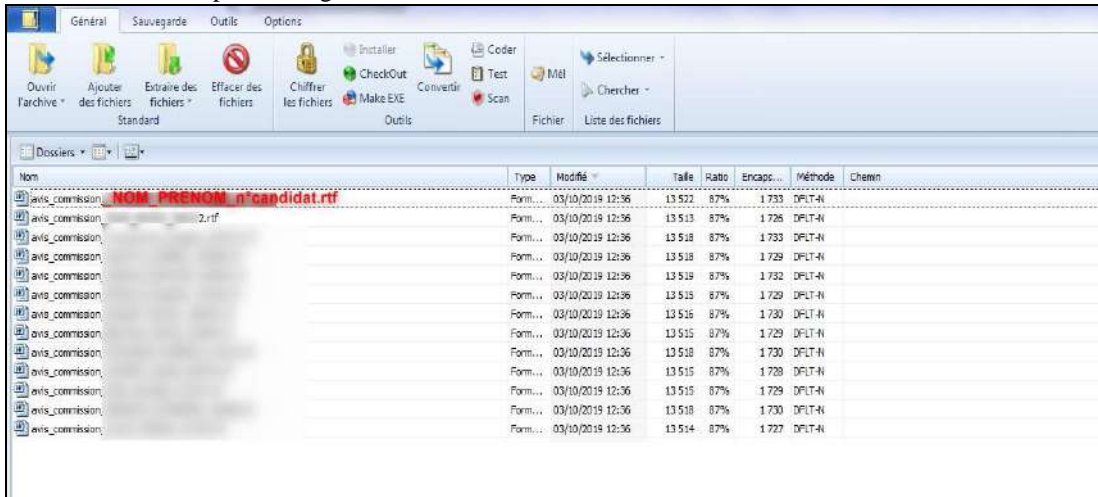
Général Sauvegarde Outils Options

Ouvrir l'archive Ajouter des fichiers Extraire des fichiers Effacer des fichiers
Standard

Chiffrer les fichiers Installer CheckOut Make EXE Convertir Coder Test Scan
Outils

Mél
Fichier

Sélectionner Chercher
Liste des fichiers

Dossiers

| Nom | Type | Modifié | Taille | Ratio | Encaps... | Méthode | Chemin |
|---|---|---|---|---|---|---|---|
| avis_commission_NOM_PRENOM_n°candidat.rtf | Form... | 03/10/2019 12:36 | 13 522 | 87% | 1 733 | DFLT-N | |
| avis_commission_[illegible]2.rtf | Form... | 03/10/2019 12:36 | 13 513 | 87% | 1 726 | DFLT-N | |
| avis_commission_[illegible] | Form... | 03/10/2019 12:36 | 13 518 | 87% | 1 733 | DFLT-N | |
| avis_commission_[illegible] | Form... | 03/10/2019 12:36 | 13 518 | 87% | 1 729 | DFLT-N | |
| avis_commission_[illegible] | Form... | 03/10/2019 12:36 | 13 519 | 87% | 1 732 | DFLT-N | |
| avis_commission_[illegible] | Form... | 03/10/2019 12:36 | 13 515 | 87% | 1 729 | DFLT-N | |
| avis_commission_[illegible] | Form... | 03/10/2019 12:36 | 13 516 | 87% | 1 730 | DFLT-N | |
| avis_commission_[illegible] | Form... | 03/10/2019 12:36 | 13 515 | 87% | 1 729 | DFLT-N | |
| avis_commission_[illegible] | Form... | 03/10/2019 12:36 | 13 518 | 87% | 1 730 | DFLT-N | |
| avis_commission_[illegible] | Form... | 03/10/2019 12:36 | 13 515 | 87% | 1 728 | DFLT-N | |
| avis_commission_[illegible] | Form... | 03/10/2019 12:36 | 13 515 | 87% | 1 729 | DFLT-N | |
| avis_commission_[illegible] | Form... | 03/10/2019 12:36 | 13 518 | 87% | 1 730 | DFLT-N | |
| avis_commission_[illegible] | Form... | 03/10/2019 12:36 | 13 514 | 87% | 1 727 | DFLT-N | |